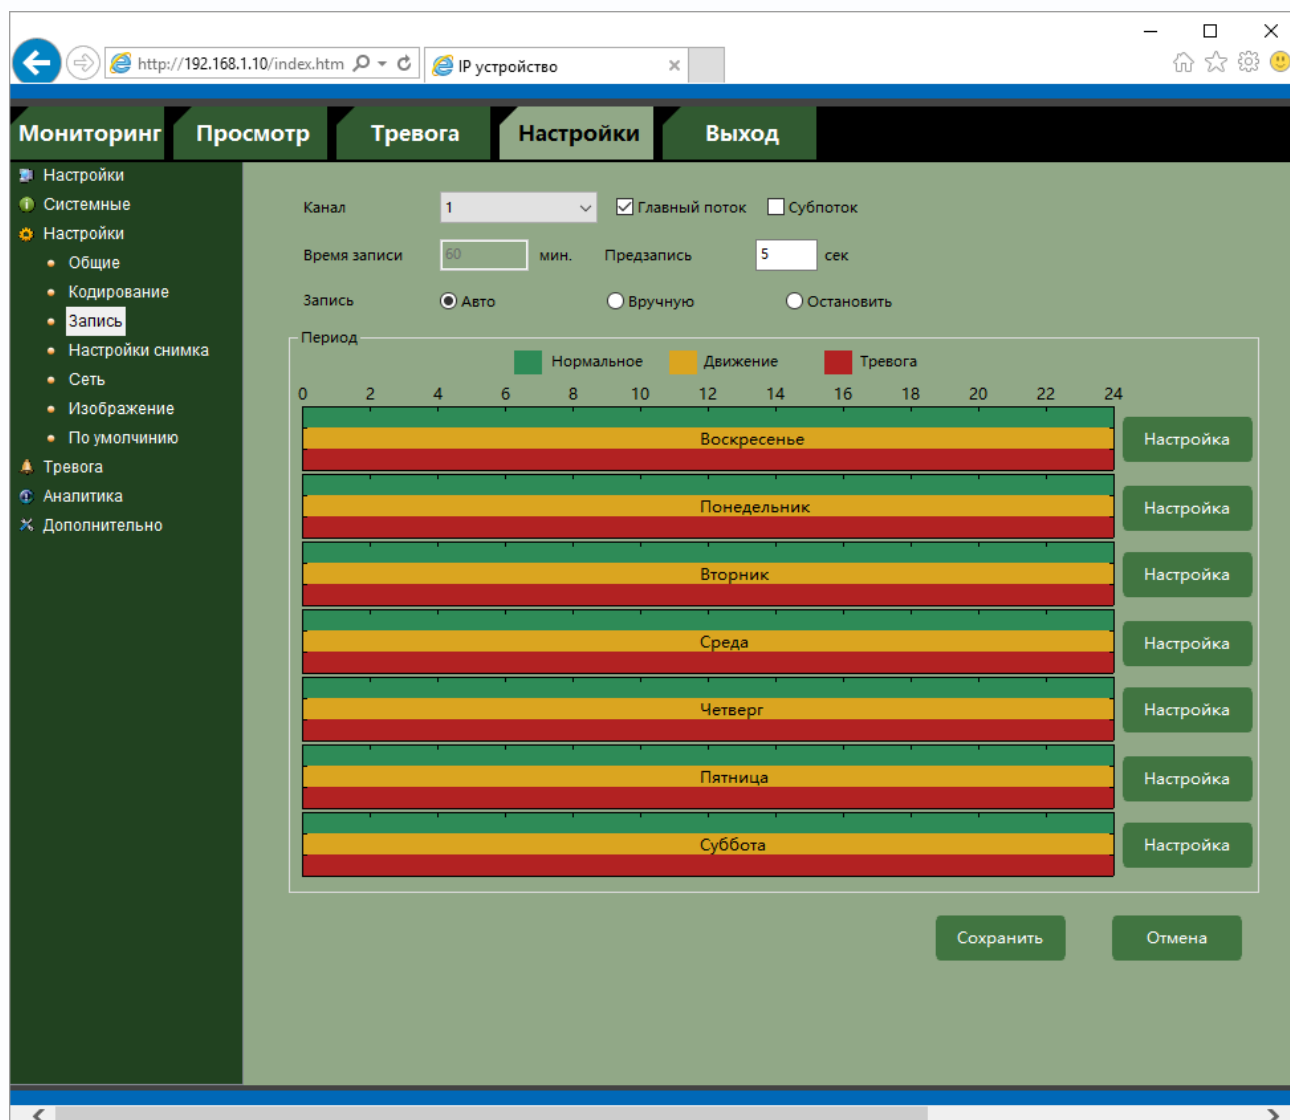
http://192.168.1.10/index.htm
IP устройство

Мониторинг
Просмотр
Тревога
Настройки
Выход

Настройки
Системные
Настройки
Общие
Кодирование
Запись
Настройки снимка
Сеть
Изображение
По умолчанию
Тревога
Аналитика
Дополнительно

Канал
1
Главный поток
Субпоток
Время записи
60
мин.
Предзапись
5
сек
Запись
Авто
Вручную
Остановить

Период
Нормальное
Движение
Тревога

0 2 4 6 8 10 12 14 16 18 20 22 24

Воскресенье
Настройка
Понедельник
Настройка
Вторник
Настройка
Среда
Настройка
Четверг
Настройка
Пятница
Настройка
Суббота
Настройка

Сохранить
Отмена